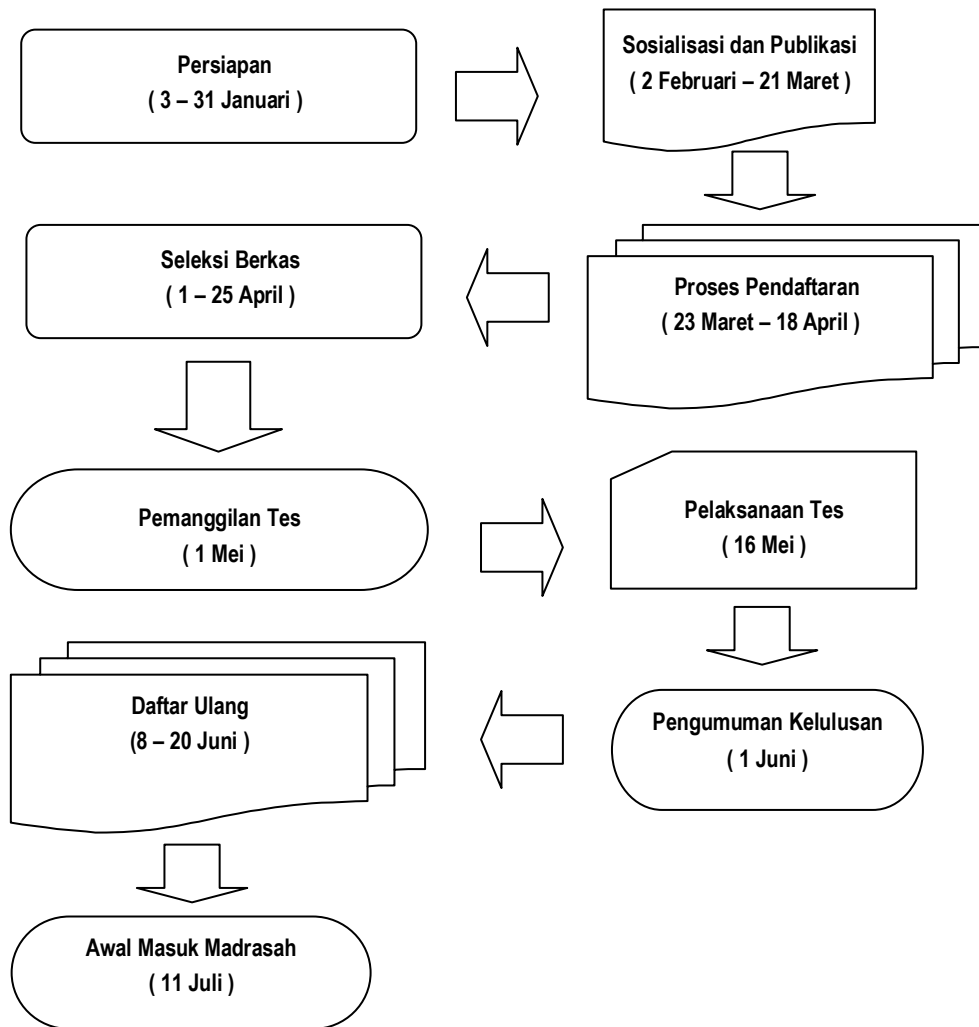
Persiapan
( 3 – 31 Januari )

Sosialisasi dan Publikasi
( 2 Februari – 21 Maret )

Proses Pendaftaran
( 23 Maret – 18 April )

Seleksi Berkas
( 1 – 25 April )

Pemanggilan Tes
( 1 Mei )

Pelaksanaan Tes
( 16 Mei )

Pengumuman Kelulusan
( 1 Juni )

Daftar Ulang
(8 – 20 Juni )

Awal Masuk Madrasah
( 11 Juli )